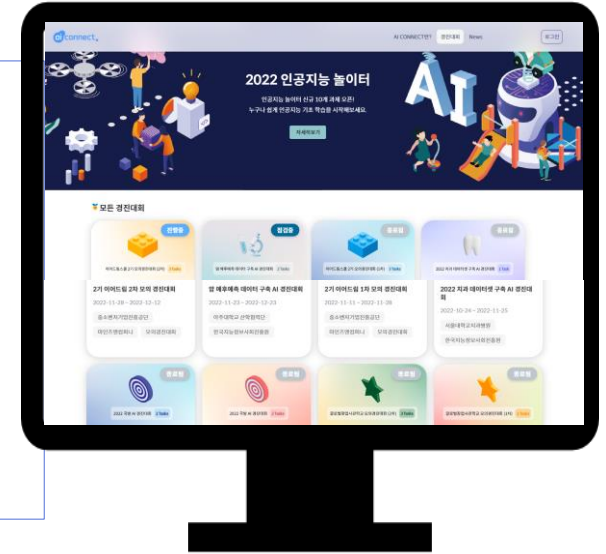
connect

AI CONNECT란? 경진대회 News

로그인

2022 인공지능 놀이터

인공지능 놀이터 신규 10개 과제 오픈!
누구나 쉽게 인공지능 기초 학습을 시작해보세요.

자세히보기

AI

모든 경진대회

진행중

2기 이어드림 2차 모의 경진대회

2022-11-28 ~ 2022-12-12

중소벤처기업진흥공단

마인즈앤컴퍼니 모의경진대회

접수중

범 예후예측 데이터 구축 AI 경진대회

2022-11-23 ~ 2022-12-23

아주대학교 산학협력단

한국지능정보사회진흥원

종료됨

2기 이어드림 1차 모의 경진대회

2022-11-11 ~ 2022-11-26

중소벤처기업진흥공단

마인즈앤컴퍼니 모의경진대회

종료됨

2022 치과 데이터셋 구축 AI 경진대회

2022-10-24 ~ 2022-11-25

서울대학교치과병원

한국지능정보사회진흥원

종료됨

종료됨

종료됨

종료됨